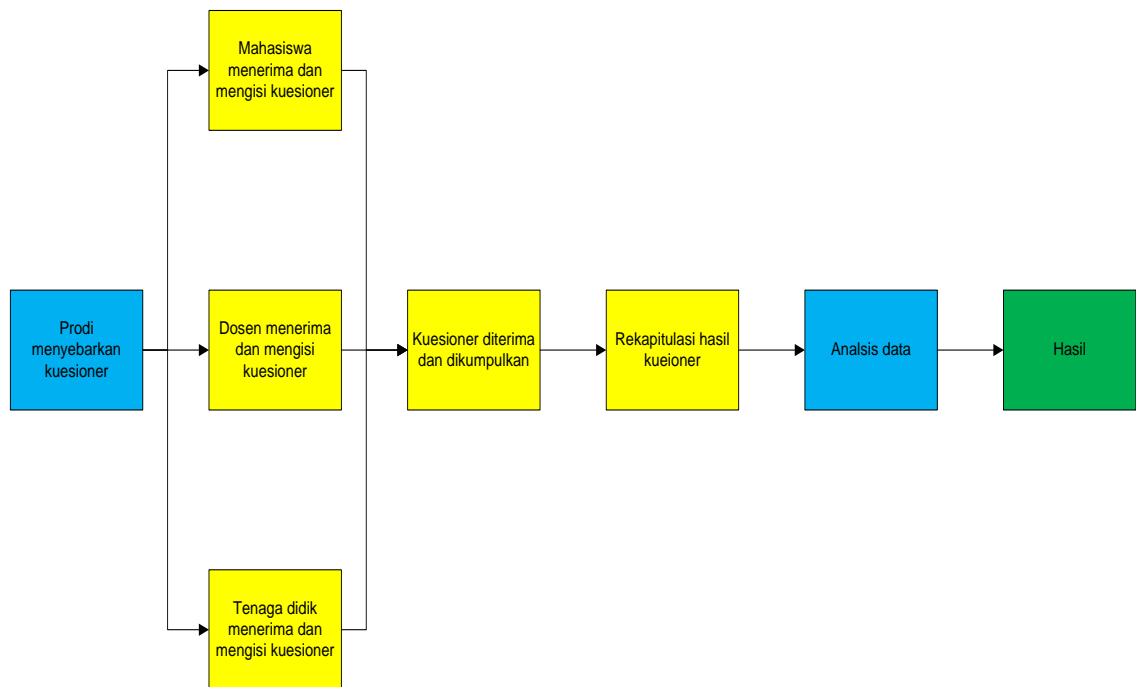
Prodi menyebarkan kuesioner

Mahasiswa menerima dan mengisi kuesioner

Dosen menerima dan mengisi kuesioner

Tenaga didik menerima dan mengisi kuesioner

Kuesioner diterima dan dikumpulkan

Rekapitulasi hasil kueioner

Analsis data

Hasil